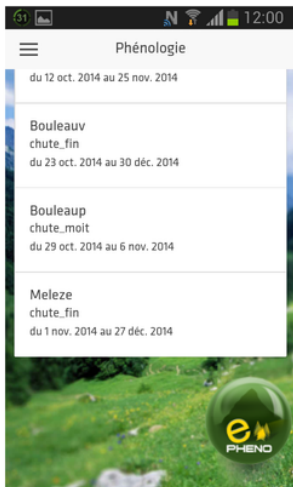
31 N 12:00

Phénologie

du 12 oct. 2014 au 25 nov. 2014

Bouleauv
chute_fin
du 23 oct. 2014 au 30 déc. 2014

Bouleaup
chute_moit
du 29 oct. 2014 au 6 nov. 2014

Meleze
chute_fin
du 1 nov. 2014 au 27 déc. 2014

e PHENO